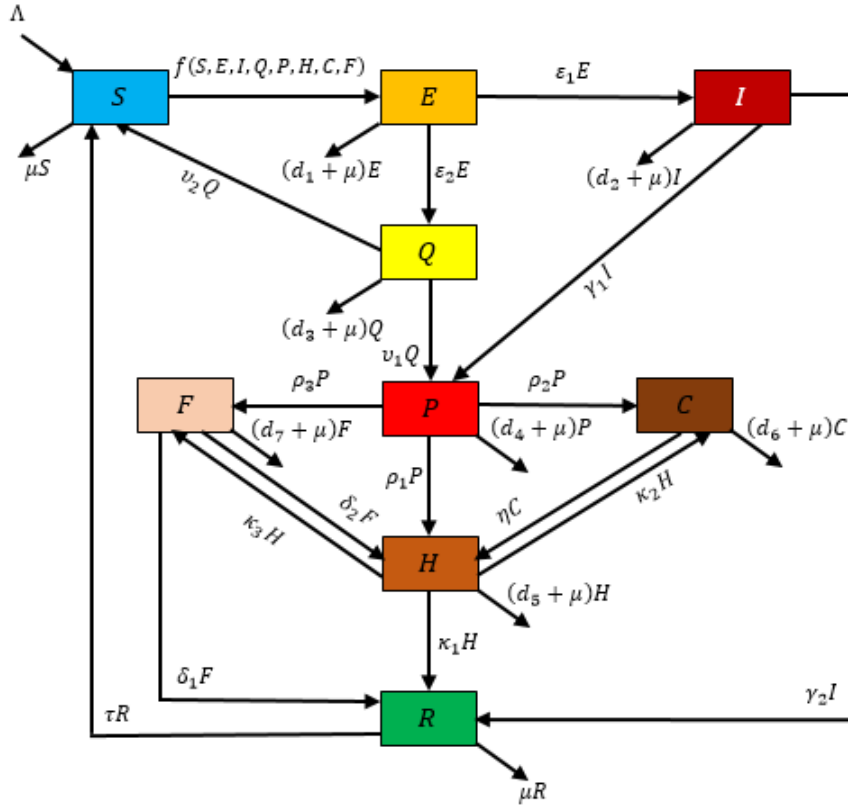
$\Lambda$

$S$

$f(S, E, I, Q, P, H, C, F)$

$E$

$\varepsilon_1 E$

$I$

$\mu S$

$(d_1 + \mu)E$

$\varepsilon_2 E$

$(d_2 + \mu)I$

$\upsilon_2 Q$

$Q$

$\gamma_1 I$

$(d_3 + \mu)Q$

$\upsilon_1 Q$

$\rho_3 P$

$\rho_2 P$

$F$

$P$

$C$

$(d_7 + \mu)F$

$(d_4 + \mu)P$

$(d_6 + \mu)C$

$\rho_1 P$

$\delta_2 F$

$\eta C$

$\kappa_2 H$

$\kappa_3 H$

$H$

$(d_5 + \mu)H$

$\kappa_1 H$

$\delta_1 F$

$\gamma_2 I$

$\tau R$

$R$

$\mu R$